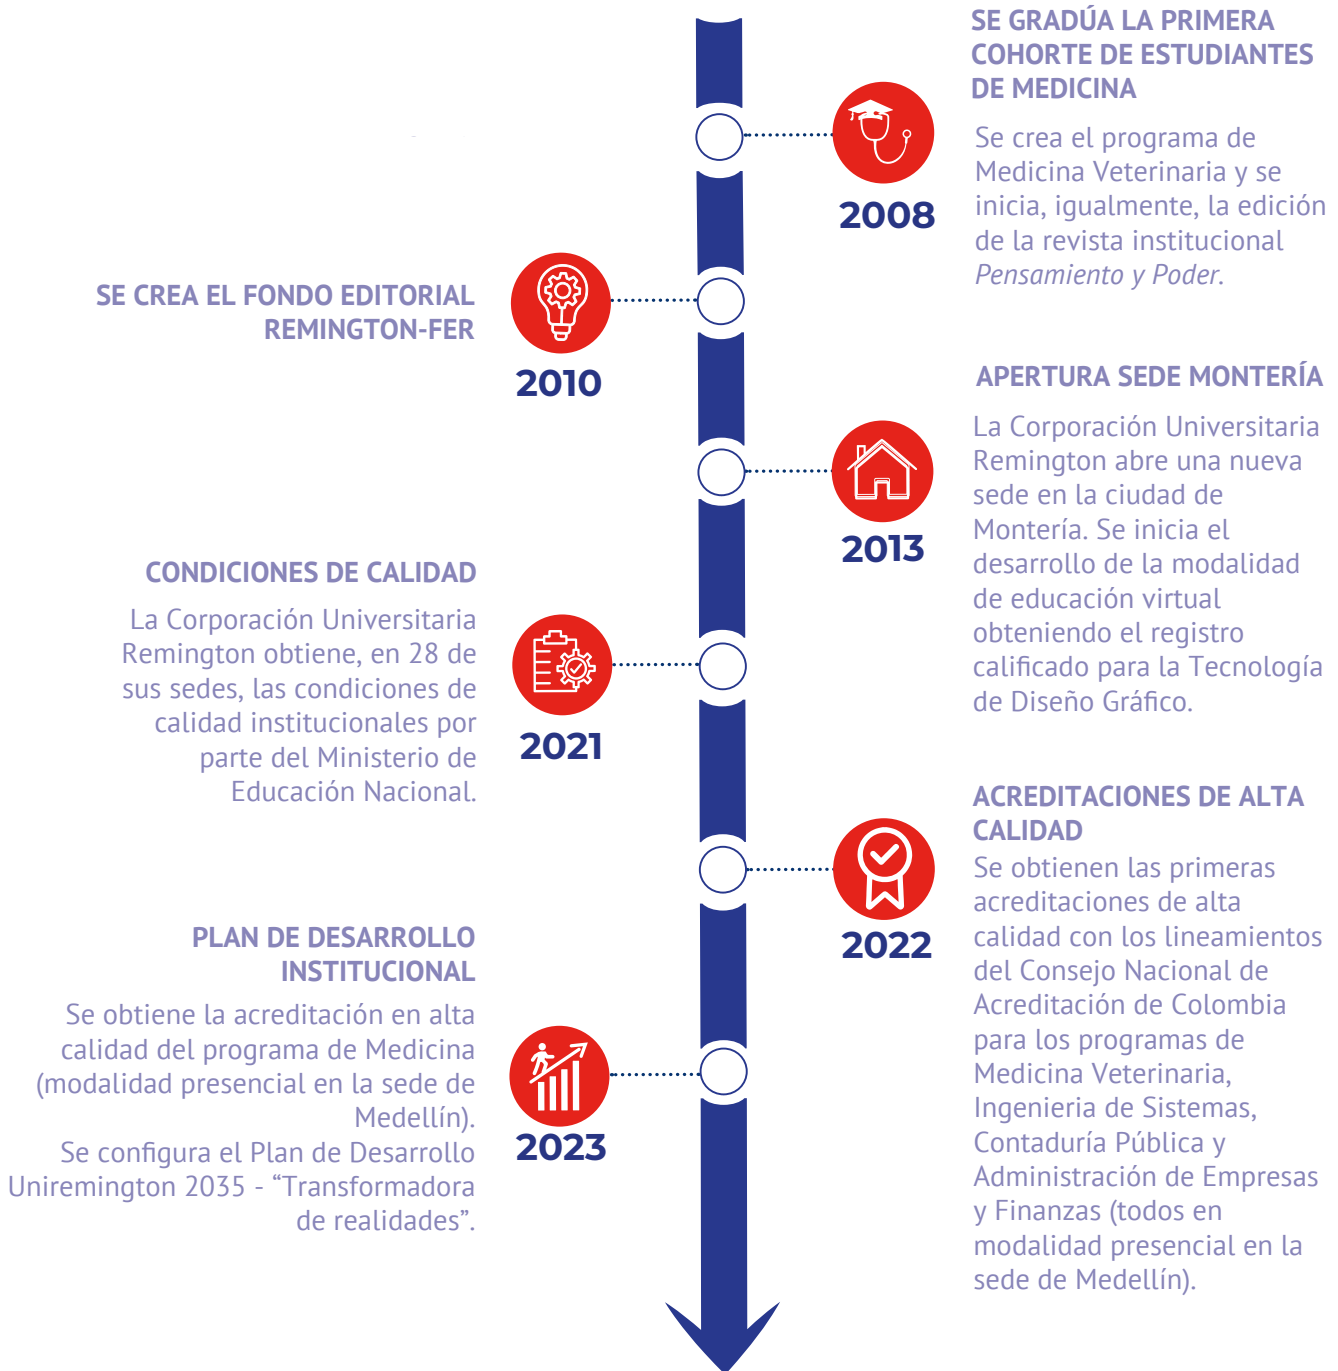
SE GRADÚA LA PRIMERA COHORTE DE ESTUDIANTES DE MEDICINA

2008

Se crea el programa de Medicina Veterinaria y se inicia, igualmente, la edición de la revista institucional *Pensamiento y Poder*.

SE CREA EL FONDO EDITORIAL REMINGTON-FER

2010

APERTURA SEDE MONTERÍA

La Corporación Universitaria Remington abre una nueva sede en la ciudad de Montería. Se inicia el desarrollo de la modalidad de educación virtual obteniendo el registro calificado para la Tecnología de Diseño Gráfico.

2013

CONDICIONES DE CALIDAD

La Corporación Universitaria Remington obtiene, en 28 de sus sedes, las condiciones de calidad institucionales por parte del Ministerio de Educación Nacional.

2021

ACREDITACIONES DE ALTA CALIDAD

Se obtienen las primeras acreditaciones de alta calidad con los lineamientos del Consejo Nacional de Acreditación de Colombia para los programas de Medicina Veterinaria, Ingenieria de Sistemas, Contaduría Pública y Administración de Empresas y Finanzas (todos en modalidad presencial en la sede de Medellín).

2022

PLAN DE DESARROLLO INSTITUCIONAL

Se obtiene la acreditación en alta calidad del programa de Medicina (modalidad presencial en la sede de Medellín).
Se configura el Plan de Desarrollo Uniremington 2035 - “Transformadora de realidades”.

2023